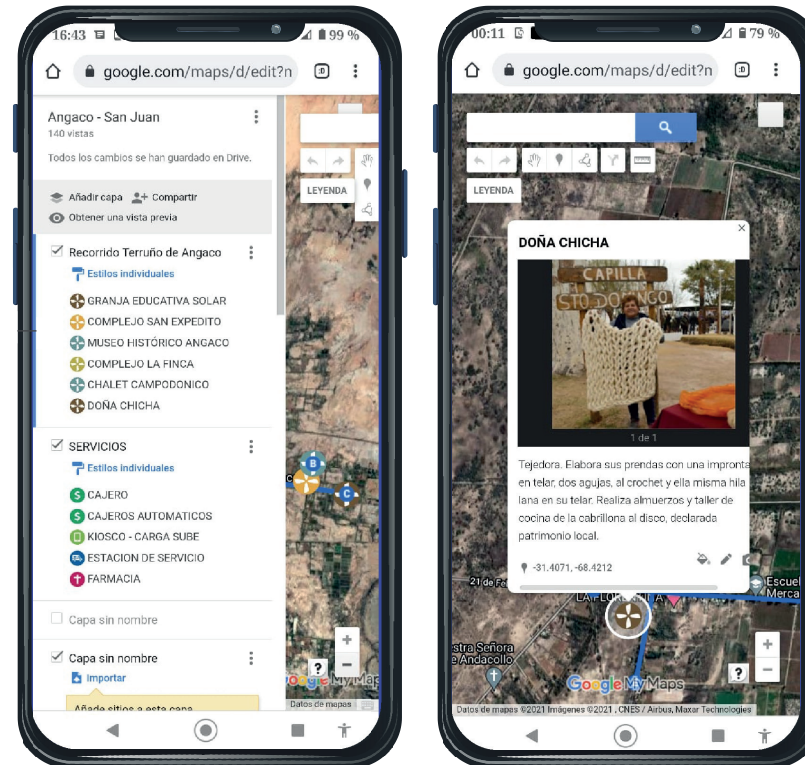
16:43 99 %

google.com/maps/d/edit?n

Angaco - San Juan
140 vistas

Todos los cambios se han guardado en Drive.

Añadir capa Compartir
Obtener una vista previa

Recorrido Terruño de Angaco
Estilos individuales
GRANJA EDUCATIVA SOLAR
COMPLEJO SAN EXPEDITO
MUSEO HISTÓRICO ANGACO
COMPLEJO LA FINCA
CHALET CAMPODONICO
DOÑA CHICHA

SERVICIOS
Estilos individuales
CAJERO
CAJEROS AUTOMATICOS
KIOSCO - CARGA SUBE
ESTACION DE SERVICIO
FARMACIA

Capa sin nombre

Capa sin nombre
Importar

Añade sitios a esta capa

LEYENDA

Datos de mapas

00:11 79 %

google.com/maps/d/edit?n

LEYENDA

DOÑA CHICHA

CAPILLA STO DOMINGO

1 de 1

Tejedora. Elabora sus prendas con una impronta en telar, dos agujas, al crochet y ella misma hila lana en su telar. Realiza almuerzos y taller de cocina de la cabrillona al disco, declarada patrimonio local.

-31.4071, -68.4212

21 de Fe

LA LORANITA

Escuel Merca

estra Señora e Andacollo

Google My Maps

Datos de mapas ©2021 Imágenes ©2021 , CNES / Airbus, Maxar Technologies